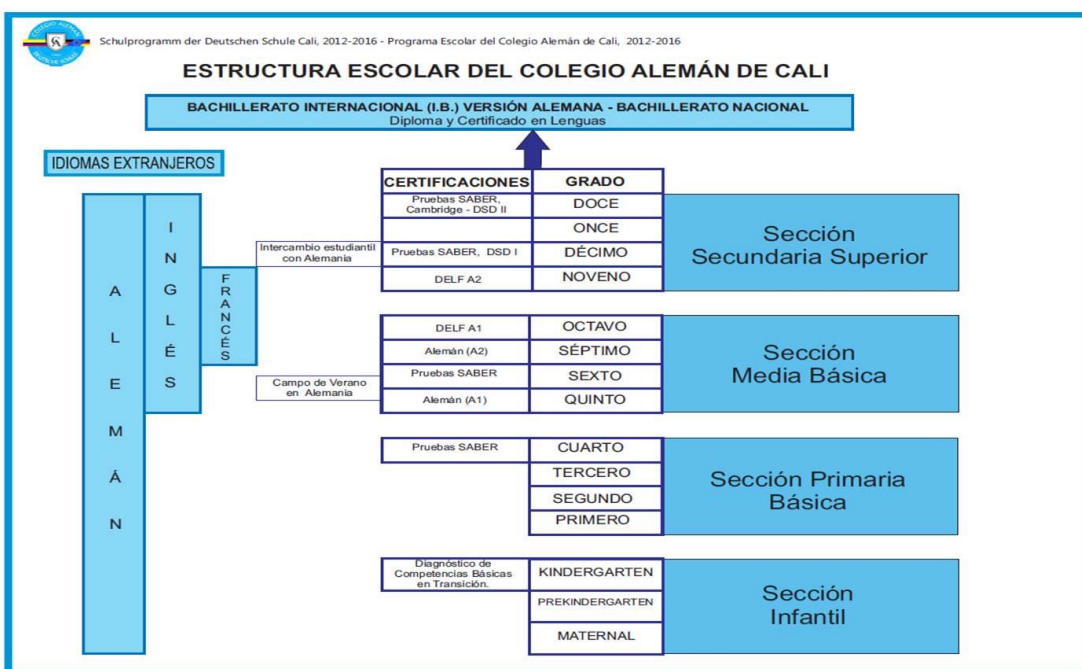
Schulprogramm der Deutschen Schule Cali, 2012-2016 - Programa Escolar del Colegio Alemán de Cali, 2012-2016

ESTRUCTURA ESCOLAR DEL COLEGIO ALEMÁN DE CALI

BACHILLERATO INTERNACIONAL (I.B.) VERSIÓN ALEMANA - BACHILLERATO NACIONAL
Diploma y Certificado en Lenguas

IDIOMAS EXTRANJEROS

ALEMÁN

INGLÉS

FRANCÉS

Intercambio estudiantil con Alemania

Campo de Verano en Alemania

| CERTIFICACIONES | GRADO |
|---|---|
| Pruebas SABER, Cambridge - DSD II | DOCE |
| | ONCE |
| Pruebas SABER, DSD I | DÉCIMO |
| DELF A2 | NOVENO |

Sección Secundaria Superior

| | |
|---|---|
| DELF A1 | OCTAVO |
| Alemán (A2) | SÉPTIMO |
| Pruebas SABER | SEXTO |
| Alemán (A1) | QUINTO |

Sección Media Básica

| | |
|---|---|
| Pruebas SABER | CUARTO |
| | TERCERO |
| | SEGUNDO |
| | PRIMERO |

Sección Primaria Básica

| | |
|---|---|
| Diagnóstico de Competencias Básicas en Transición. | KINDERGARTEN |
| | PREKINDERGARTEN |
| | MATERNAL |

Sección Infantil